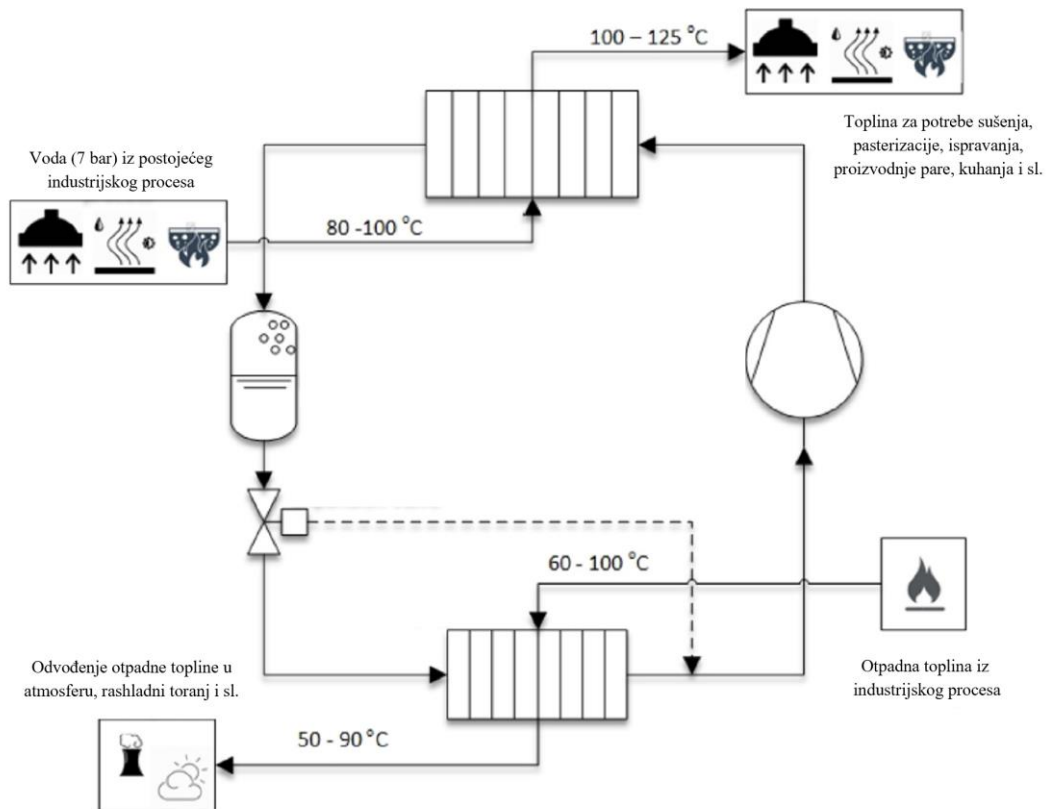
100 – 125 °C

Toplina za potrebe sušenja, pasterizacije, ispravanja, proizvodnje pare, kuhanja i sl.

Voda (7 bar) iz postojećeg industrijskog procesa

80 -100 °C

60 - 100 °C

Odvođenje otpadne topline u atmosferu, rashladni toranj i sl.

Otpadna toplina iz industrijskog procesa

50 - 90 °C